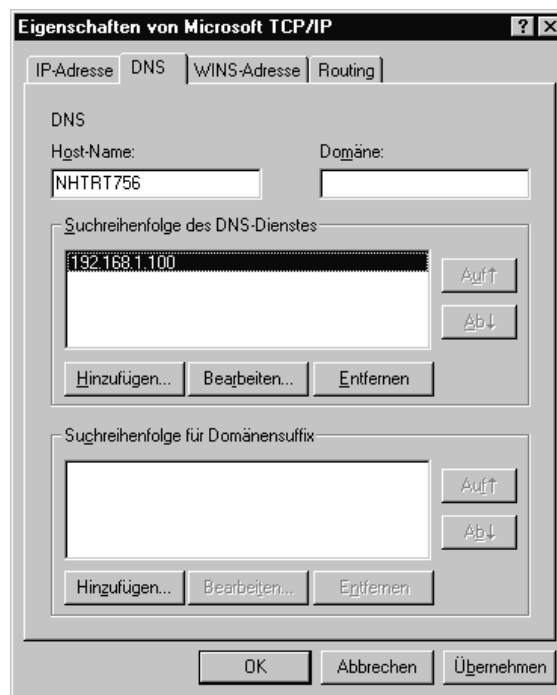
Eigenschaften von Microsoft TCP/IP

? X

IP-Adresse | DNS | WINS-Adresse | Routing

DNS

Host-Name:

Domäne:

NHTRT756

Suchreihenfolge des DNS-Dienstes

192.168.1.100

Auf↑

Ab↓

Hinzufügen...

Bearbeiten...

Entfernen

Suchreihenfolge für Domänensuffix

Auf↑

Ab↓

Hinzufügen...

Bearbeiten...

Entfernen

OK

Abbrechen

Übernehmen